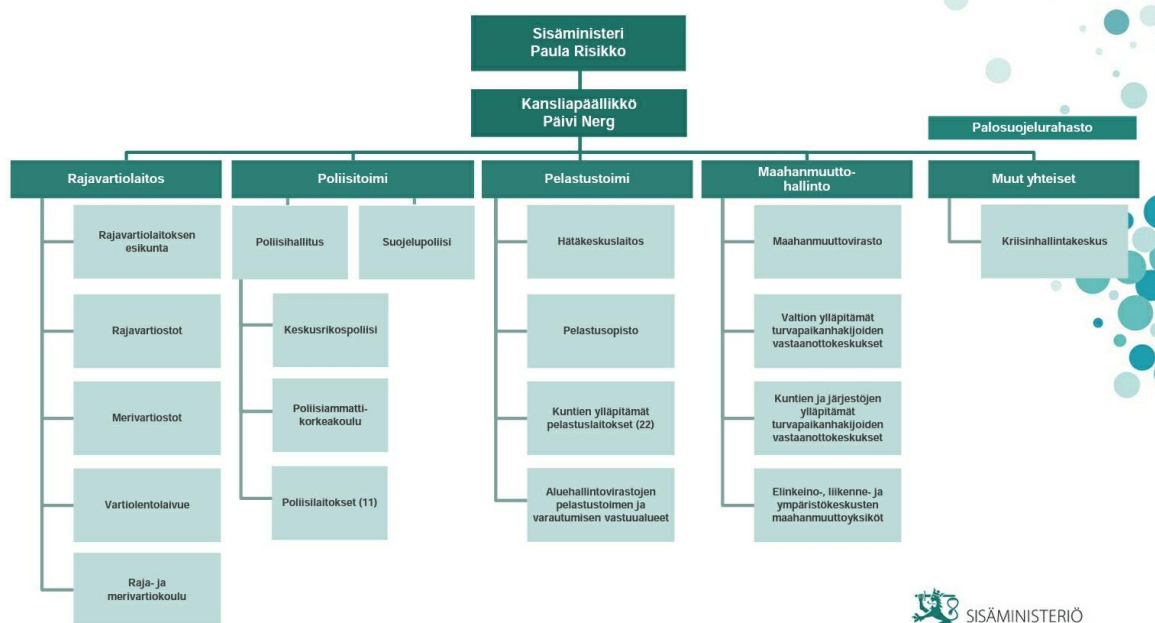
Sisäministeri
Paula Risikko

Kansliapäällikkö
Päivi Nerg

Palosuojelurahasto

Rajavartiolaitos

Rajavartiolaitoksen esikunta

Rajavartiostot

Merivartiostot

Vartiolentolaivue

Raja- ja merivartiokoulu

Poliisitoimi

Poliisihallitus

Suojelupoliisi

Keskusrikospoliisi

Poliisiammattikorkeakoulu

Poliisilaitokset (11)

Pelastustoimi

Hätäkeskuslaitos

Pelastusopisto

Kuntien ylläpitämät pelastuslaitokset (22)

Aluehallintovirastojen pelastustoimen ja varautumisen vastuualueet

Maahanmuuttohallinto

Maahanmuuttovirasto

Valtion ylläpitämät turvapaikanhakijoiden vastaanottokeskukset

Kuntien ja järjestöjen ylläpitämät turvapaikanhakijoiden vastaanottokeskukset

Elinkeino-, liikenne- ja ympäristökeskusten maahanmuuttoyksiköt

Muut yhteiset

Kriisinhallintakeskus

SISÄMINISTERIÖ